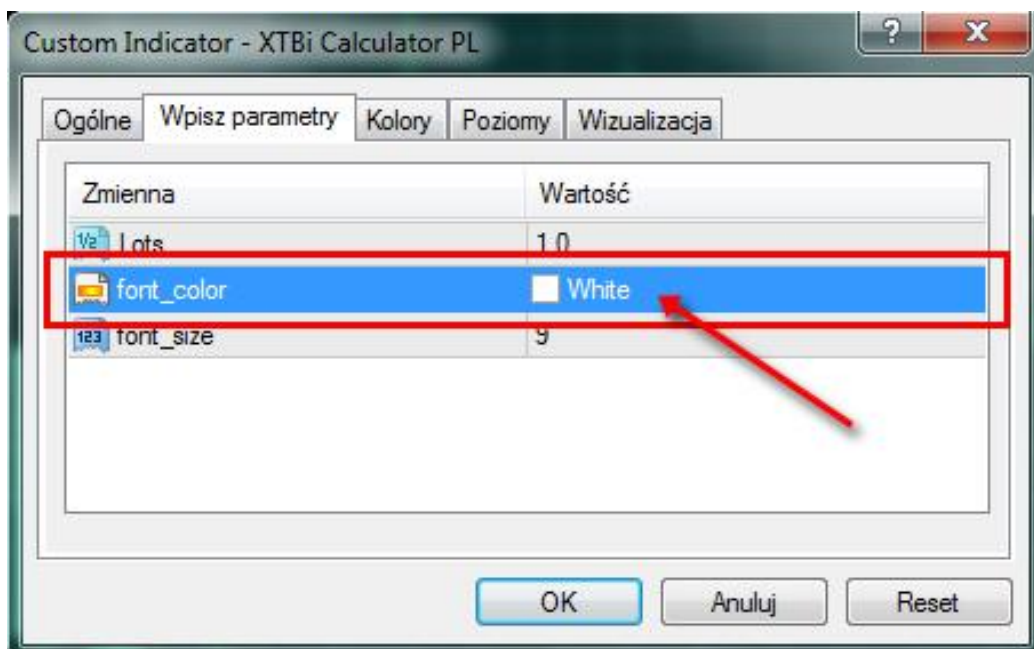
Custom Indicator - XTBi Calculator PL

?

X

Ogólne | Wpisz parametry | Kolory | Poziomy | Wizualizacja

| Zmienna | Wartość |
|---|---|
| Lots | 1.0 |
| font_color | White |
| font_size | 9 |

OK | Anuluj | Reset